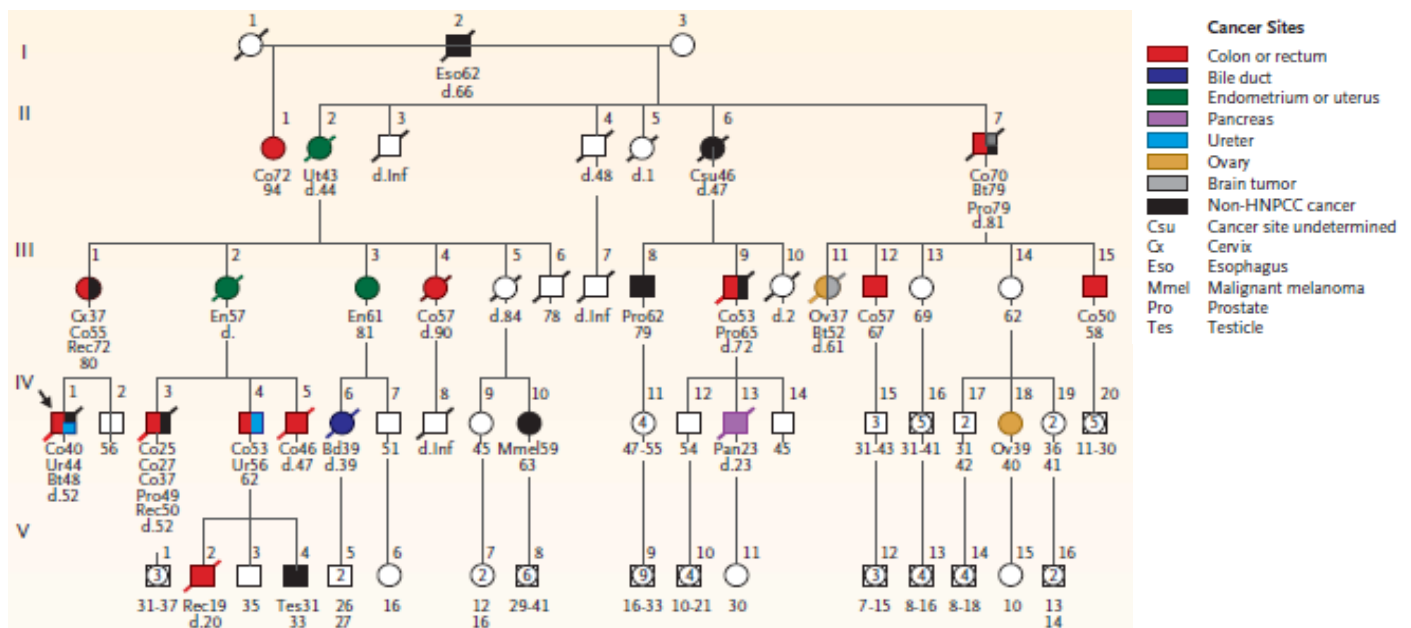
I
1
2
Eso62
d.66
3

II
1
Co72
94
2
Ut43
d.44
3
d.Inf
4
d.48
5
d.1
6
Csu46
d.47
7
Co70
Bt79
Pro79
d.81

III
1
Cx37
Co55
Rec72
80
2
En57
d.
3
En61
81
4
Co57
d.90
5
d.84
6
78
7
d.Inf
8
Pro62
79
9
Co53
Pro65
d.72
10
d.2
11
Ov37
Bt52
d.61
12
Co57
67
13
69
14
62
15
Co50
58

IV
1
Co40
Ur44
Bt48
d.52
2
56
3
Co25
Co27
Co37
Pro49
Rec50
d.52
4
Co53
Ur56
62
5
Co46
d.47
6
Bd39
d.39
7
51
8
d.Inf
9
45
10
Mmel59
63
11
4
47-55
12
54
13
Pan23
d.23
14
45
15
3
31-43
16
5
31-41
17
2
31
42
18
Ov39
40
19
2
36
41
20
5
11-30

V
1
3
31-37
2
Rec19
d.20
3
35
4
Tes31
33
5
2
26
27
6
16
7
2
12
16
8
6
29-41
9
9
16-33
10
4
10-21
11
30
12
3
7-15
13
4
8-16
14
4
8-18
15
10
16
2
13
14

Cancer Sites
Colon or rectum
Bile duct
Endometrium or uterus
Pancreas
Ureter
Ovary
Brain tumor
Non-HNPCC cancer
Csu Cancer site undetermined
Cx Cervix
Eso Esophagus
Mmel Malignant melanoma
Pro Prostate
Tes Testicle